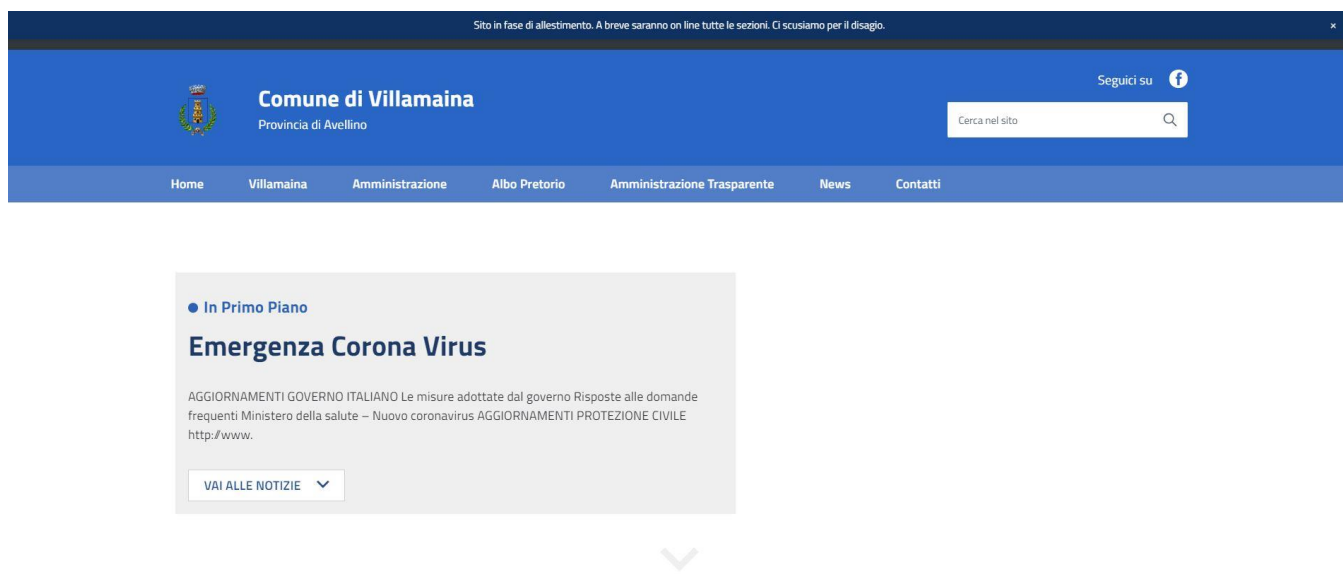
Sito in fase di allestimento. A breve saranno on line tutte le sezioni. Ci scusiamo per il disagio.

×

Comune di Villamaina
Provincia di Avellino

Seguici su

Cerca nel sito

Home Villamaina Amministrazione Albo Pretorio Amministrazione Trasparente News Contatti

In Primo Piano

Emergenza Corona Virus

AGGIORNAMENTI GOVERNO ITALIANO Le misure adottate dal governo Risposte alle domande frequenti Ministero della salute – Nuovo coronavirus AGGIORNAMENTI PROTEZIONE CIVILE http://www.

VAI ALLE NOTIZIE